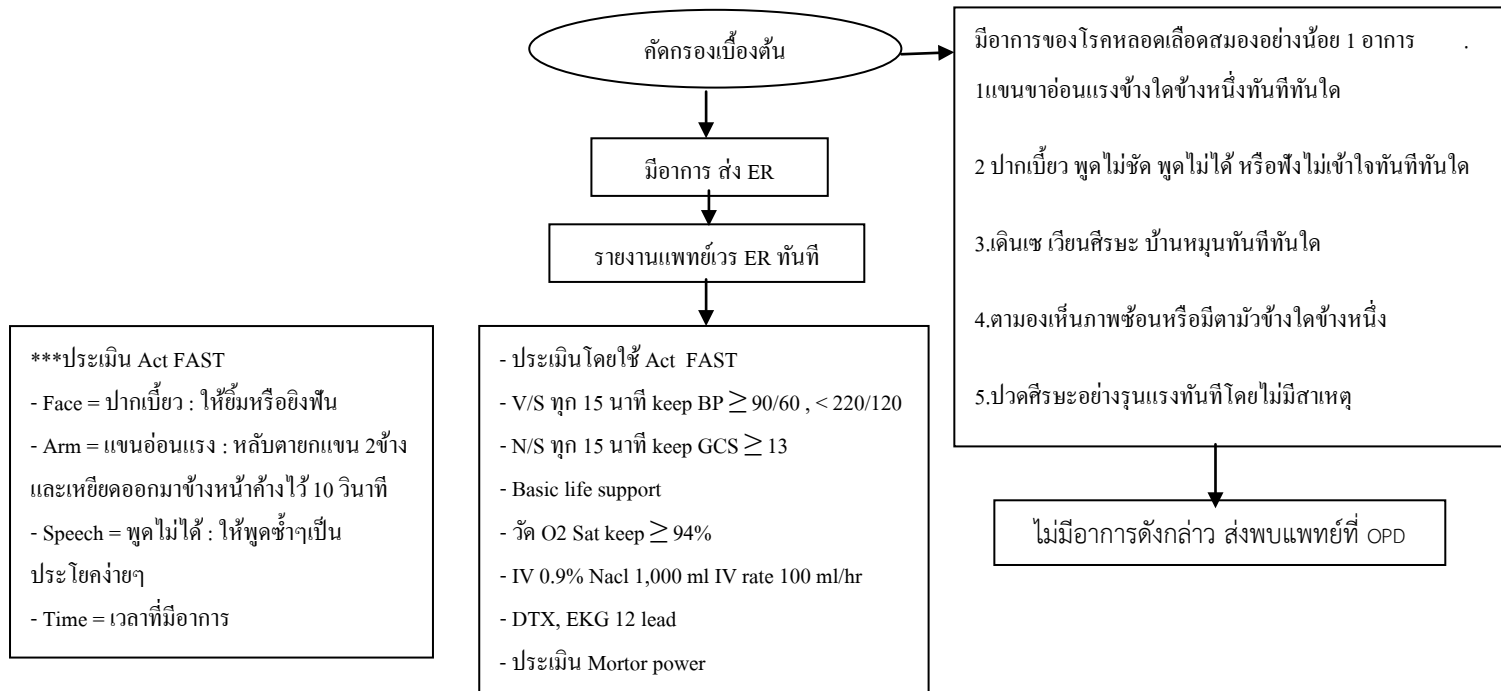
คัดกรองเบื้องต้น

มีอาการ ส่ง ER

รายงานแพทย์เวร ER ทันที

มีอาการของโรคหลอดเลือดสมองอย่างน้อย 1 อาการ .

1แขนขาอ่อนแรงข้างใดข้างหนึ่งทันทีทันใด

2 ปากเบี้ยว พูดไม่ชัด พูดไม่ได้ หรือฟังไม่เข้าใจทันทีทันใด

3.เดินเซ เวียนศีรษะ บ้านหมุนทันทีทันใด

4.ตามองเห็นภาพซ้อนหรือมีตามัวข้างใดข้างหนึ่ง

5.ปวดศีรษะอย่างรุนแรงทันทีโดยไม่มีสาเหตุ

ไม่มีอาการดังกล่าว ส่งพบแพทย์ที่ OPD

***ประเมิน Act FAST
- Face = ปากเบี้ยว : ให้ยิ้มหรือยิงฟัน
- Arm = แขนอ่อนแรง : หลับตายกแขน 2ข้าง และเหยียดออกมาข้างหน้าค้างไว้ 10 วินาที
- Speech = พูดไม่ได้ : ให้พูดซ้ำๆเป็นประโยคง่ายๆ
- Time = เวลาที่มีอาการ

- ประเมินโดยใช้ Act FAST
- V/S ทุก 15 นาที keep BP $\geq$ 90/60 , < 220/120
- N/S ทุก 15 นาที keep GCS $\geq$ 13
- Basic life support
- วัด O2 Sat keep $\geq$ 94%
- IV 0.9% Nacl 1,000 ml IV rate 100 ml/hr
- DTX, EKG 12 lead
- ประเมิน Mortor power